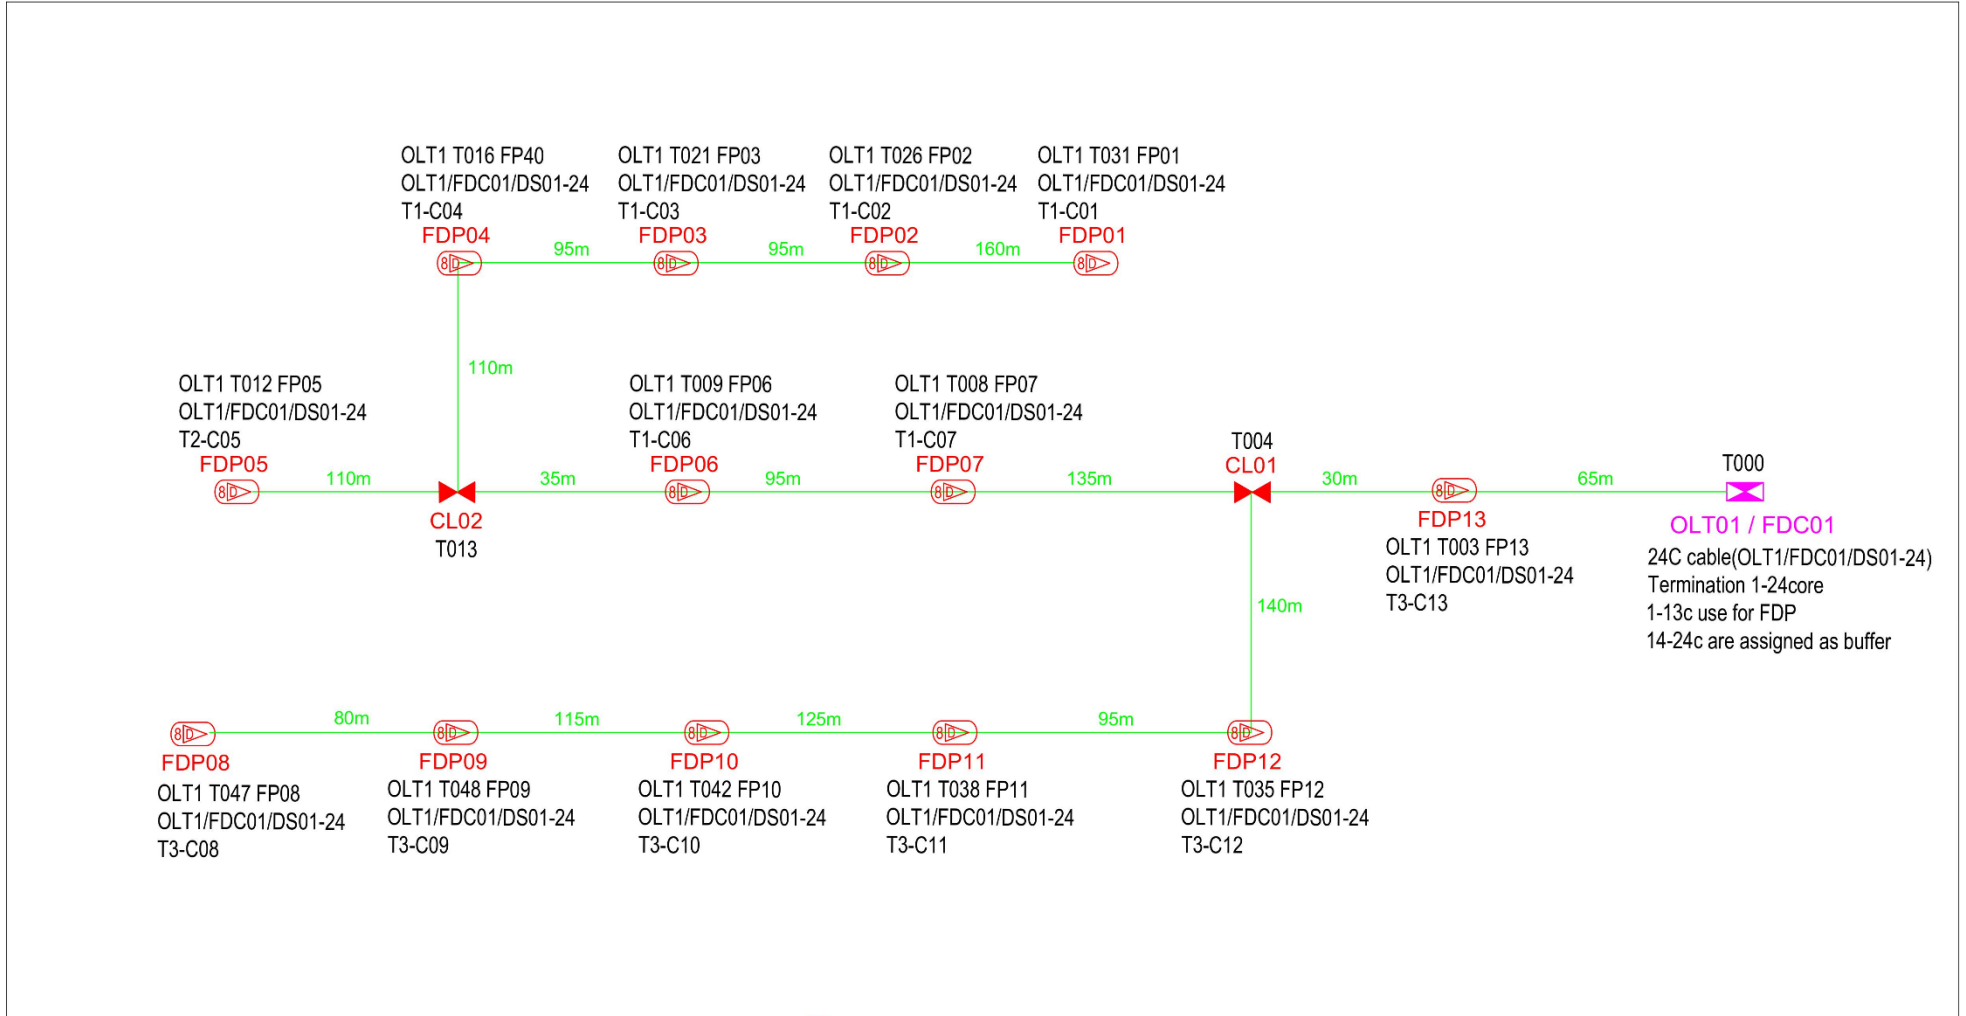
OLT1 T016 FP40
OLT1/FDC01/DS01-24
T1-C04
FDP04

95m

OLT1 T021 FP03
OLT1/FDC01/DS01-24
T1-C03
FDP03

95m

OLT1 T026 FP02
OLT1/FDC01/DS01-24
T1-C02
FDP02

160m

OLT1 T031 FP01
OLT1/FDC01/DS01-24
T1-C01
FDP01

110m

OLT1 T012 FP05
OLT1/FDC01/DS01-24
T2-C05
FDP05

110m

CL02
T013

35m

OLT1 T009 FP06
OLT1/FDC01/DS01-24
T1-C06
FDP06

95m

OLT1 T008 FP07
OLT1/FDC01/DS01-24
T1-C07
FDP07

135m

T004
CL01

30m

FDP13
OLT1 T003 FP13
OLT1/FDC01/DS01-24
T3-C13

65m

T000
OLT01 / FDC01
24C cable(OLT1/FDC01/DS01-24)
Termination 1-24core
1-13c use for FDP
14-24c are assigned as buffer

140m

80m

FDP08
OLT1 T047 FP08
OLT1/FDC01/DS01-24
T3-C08

115m

FDP09
OLT1 T048 FP09
OLT1/FDC01/DS01-24
T3-C09

125m

FDP10
OLT1 T042 FP10
OLT1/FDC01/DS01-24
T3-C10

95m

FDP11
OLT1 T038 FP11
OLT1/FDC01/DS01-24
T3-C11

FDP12
OLT1 T035 FP12
OLT1/FDC01/DS01-24
T3-C12